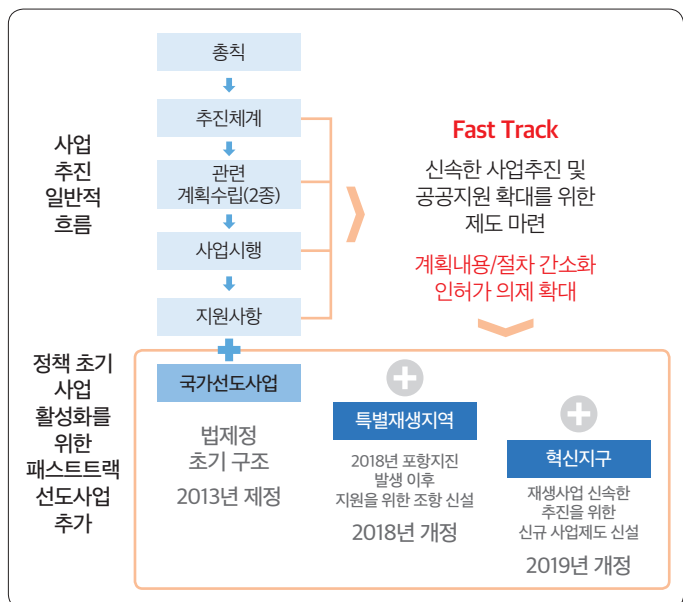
사업 추진 일반적 흐름

총칙

추진체계

관련 계획수립(2종)

사업시행

지원사항

Fast Track

신속한 사업추진 및 공공지원 확대를 위한 제도 마련

계획내용/절차 간소화 인허가 의제 확대

정책 초기 사업 활성화를 위한 패스트트랙 선도사업 추가

국가선도사업

법제정 초기 구조

2013년 제정

특별재생지역

2018년 포항지진 발생 이후 지원을 위한 조항 신설

2018년 개정

혁신지구

재생사업 신속한 추진을 위한 신규 사업제도 신설

2019년 개정